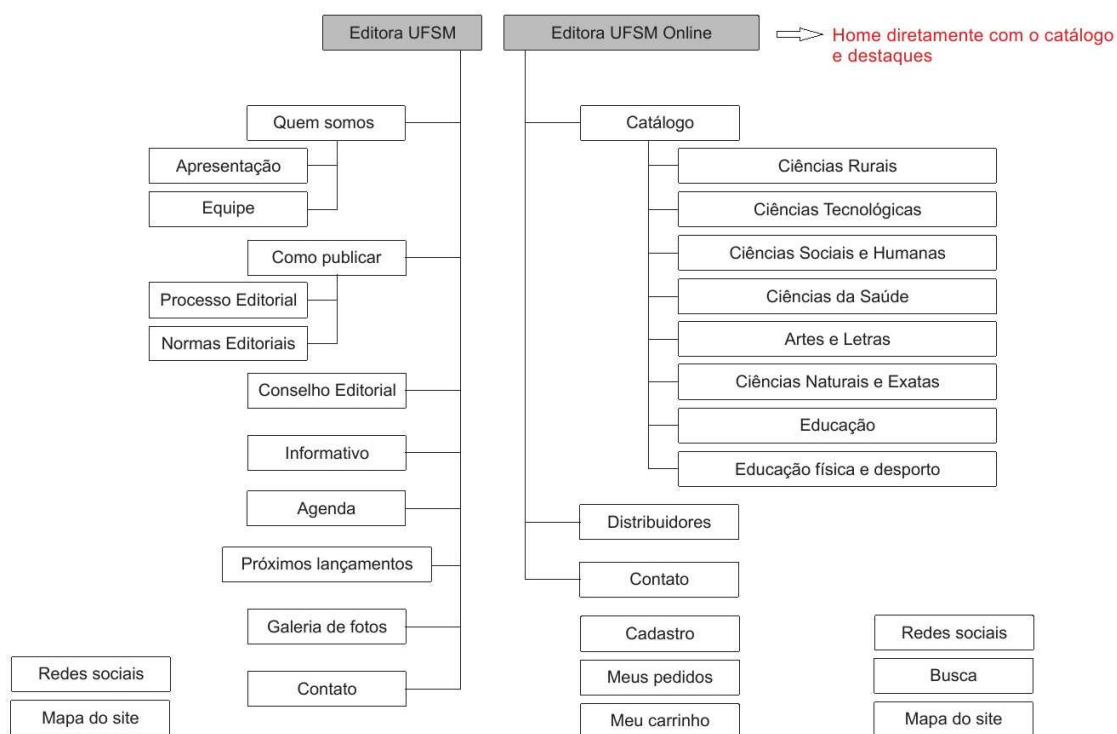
Editora UFSM

Editora UFSM Online

Home diretamente com o catálogo e destaques

Quem somos

Apresentação

Equipe

Como publicar

Processo Editorial

Normas Editoriais

Conselho Editorial

Informativo

Agenda

Próximos lançamentos

Galeria de fotos

Contato

Redes sociais

Mapa do site

Catálogo

Ciências Rurais

Ciências Tecnológicas

Ciências Sociais e Humanas

Ciências da Saúde

Artes e Letras

Ciências Naturais e Exatas

Educação

Educação física e desporto

Distribuidores

Contato

Cadastro

Meus pedidos

Meu carrinho

Redes sociais

Busca

Mapa do site